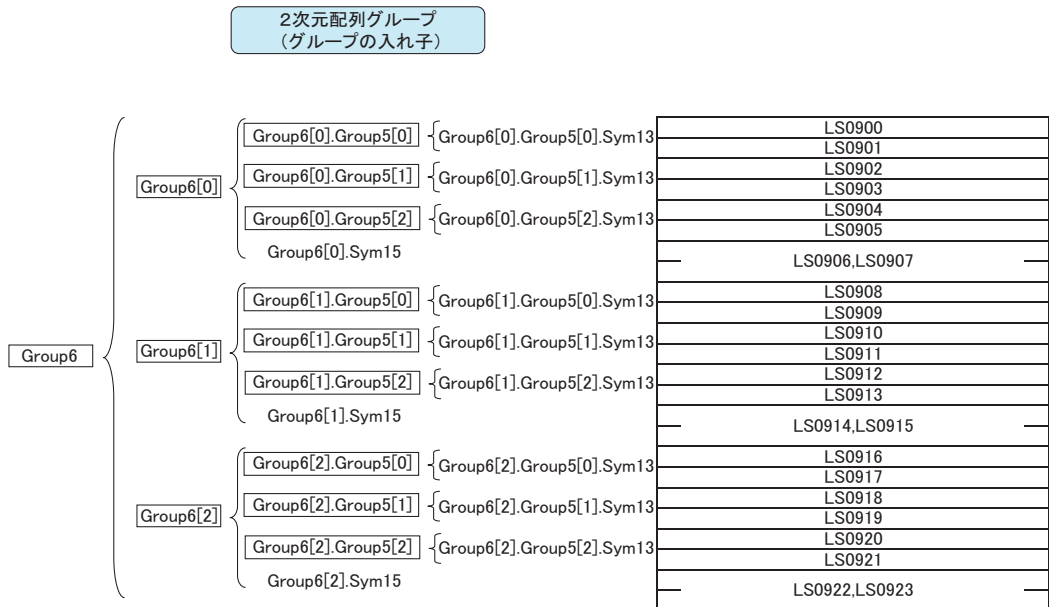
2次元配列グループ
（グループの入れ子）

Group6

Group6[0]

Group6[0].Group5[0]
Group6[0].Group5[0].Sym13
LS0900
LS0901

Group6[0].Group5[1]
Group6[0].Group5[1].Sym13
LS0902
LS0903

Group6[0].Group5[2]
Group6[0].Group5[2].Sym13
LS0904
LS0905

Group6[0].Sym15
LS0906,LS0907

Group6[1]

Group6[1].Group5[0]
Group6[1].Group5[0].Sym13
LS0908
LS0909

Group6[1].Group5[1]
Group6[1].Group5[1].Sym13
LS0910
LS0911

Group6[1].Group5[2]
Group6[1].Group5[2].Sym13
LS0912
LS0913

Group6[1].Sym15
LS0914,LS0915

Group6[2]

Group6[2].Group5[0]
Group6[2].Group5[0].Sym13
LS0916
LS0917

Group6[2].Group5[1]
Group6[2].Group5[1].Sym13
LS0918
LS0919

Group6[2].Group5[2]
Group6[2].Group5[2].Sym13
LS0920
LS0921

Group6[2].Sym15
LS0922,LS0923